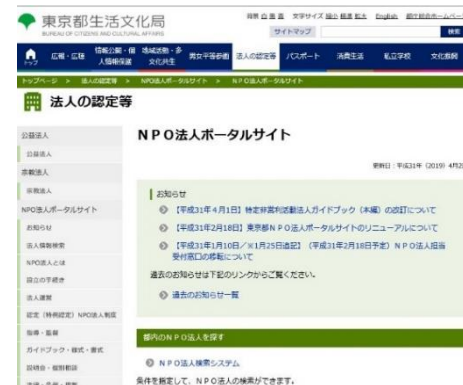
東京都生活文化局
BUREAU OF CITIZENS AND CULTURAL AFFAIRS

背景 白 黒 青　文字サイズ 縮小 標準 拡大　English　都庁総合ホームページ

サイトマップ　検索

トップ　広報・広聴　情報公開・個人情報保護　地域活動・多文化共生　男女平等参画　法人の認定等　パスポート　消費生活　私立学校　文化振興

トップページ ＞ 法人の認定等 ＞ NPO法人ポータルサイト ＞ NPO法人ポータルサイト

法人の認定等

公益法人
公益法人
宗教法人
宗教法人
NPO法人ポータルサイト
お知らせ
法人情報検索
NPO法人とは
設立の手続き
法人運営
認定（特例認定）NPO法人制度
指導・監督
ガイドブック・様式・書式
説明会・相談窓口
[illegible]

ＮＰＯ法人ポータルサイト

更新日：平成31年（2019）4月2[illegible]

お知らせ

【平成31年4月1日】特定非営利活動法人ガイドブック（本編）の改訂について

【平成31年2月18日】東京都ＮＰＯ法人ポータルサイトのリニューアルについて

【平成31年1月10日／※1月25日追記】（平成31年2月18日予定）ＮＰＯ法人担当受付窓口の移転について

過去のお知らせは下記のリンクからご覧ください。

過去のお知らせ一覧

都内のＮＰＯ法人を探す

ＮＰＯ法人検索システム

条件を指定して、ＮＰＯ法人の検索ができます。